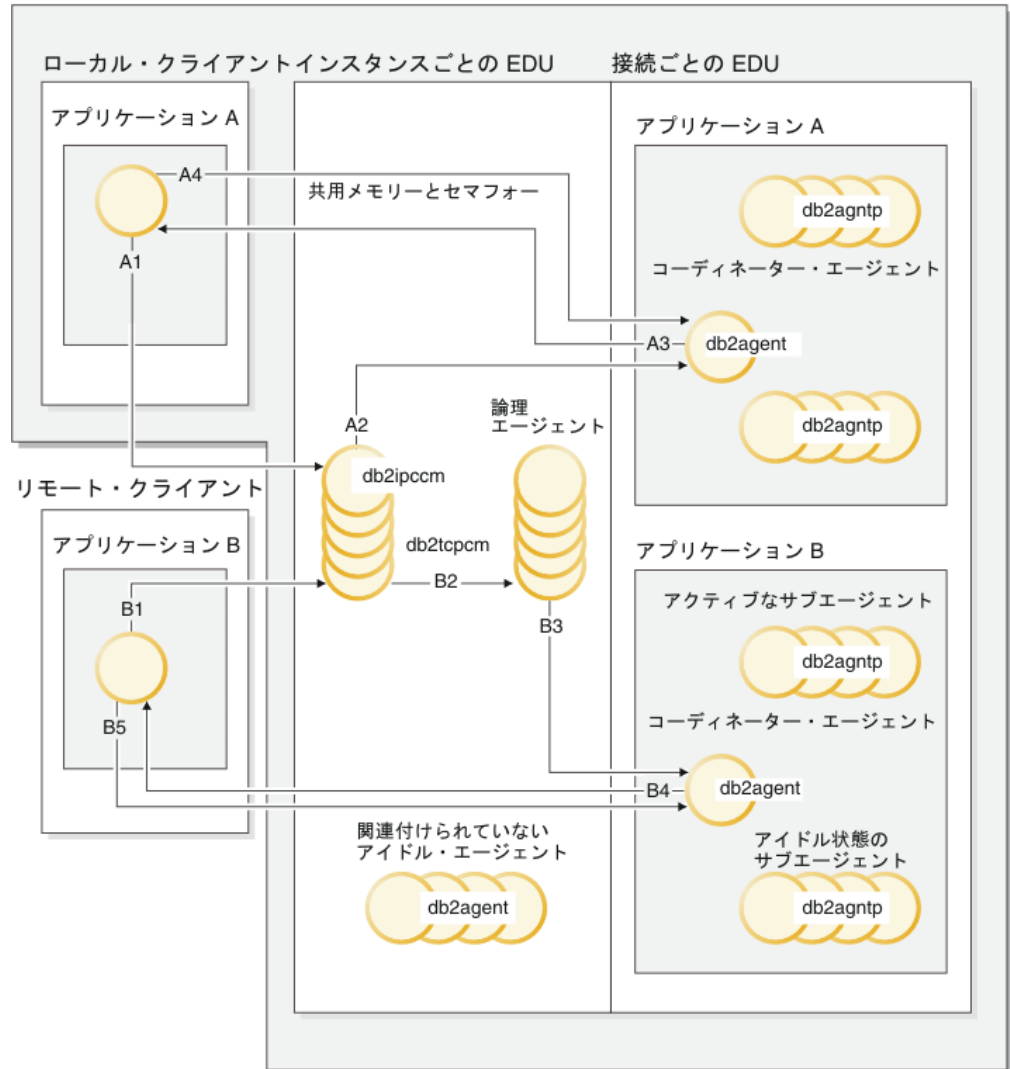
ローカル・クライアントインスタンスごとの EDU

接続ごとの EDU

アプリケーション A

A4

共用メモリーとセマフォー

A1

アプリケーション A

db2agntp

コーディネーター・エージェント

A3

db2agent

db2agntp

A2

論理
エージェント

db2ipccm

リモート・クライアント

アプリケーション B

db2tcpcm

B2

B1

B3

アプリケーション B

アクティブなサブエージェント

db2agntp

コーディネーター・エージェント

B5

B4

db2agent

関連付けられていない
アイドル・エージェント

アイドル状態の
サブエージェント

db2agent

db2agntp